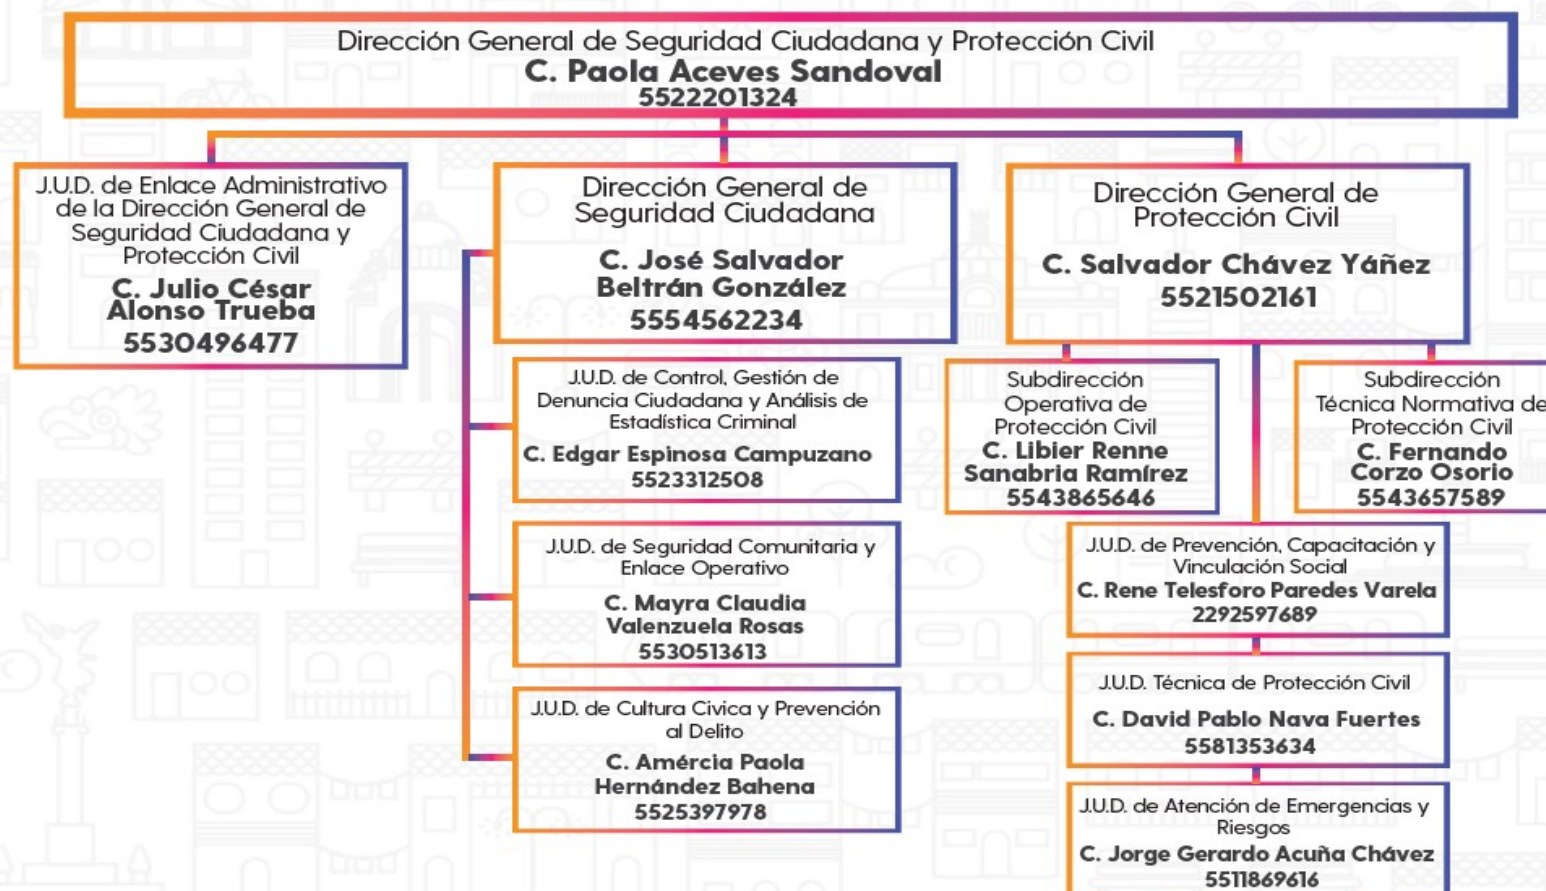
Dirección General de Seguridad Ciudadana y Protección Civil
C. Paola Aceves Sandoval
5522201324

J.U.D. de Enlace Administrativo de la Dirección General de Seguridad Ciudadana y Protección Civil
C. Julio César Alonso Trueba
5530496477

Dirección General de Seguridad Ciudadana
C. José Salvador Beltrán González
5554562234

J.U.D. de Control, Gestión de Denuncia Ciudadana y Análisis de Estadística Criminal
C. Edgar Espinosa Campuzano
5523312508

J.U.D. de Seguridad Comunitaria y Enlace Operativo
C. Mayra Claudia Valenzuela Rosas
5530513613

J.U.D. de Cultura Civica y Prevención al Delito
C. Amércia Paola Hernández Bahena
5525397978

Dirección General de Protección Civil
C. Salvador Chávez Yáñez
5521502161

Subdirección Operativa de Protección Civil
C. Libier Renne Sanabria Ramírez
5543865646

Subdirección Técnica Normativa de Protección Civil
C. Fernando Corzo Osorio
5543657589

J.U.D. de Prevención, Capacitación y Vinculación Social
C. Rene Telesforo Paredes Varela
2292597689

J.U.D. Técnica de Protección Civil
C. David Pablo Nava Fuertes
5581353634

J.U.D. de Atención de Emergencias y Riesgos
C. Jorge Gerardo Acuña Chávez
5511869616